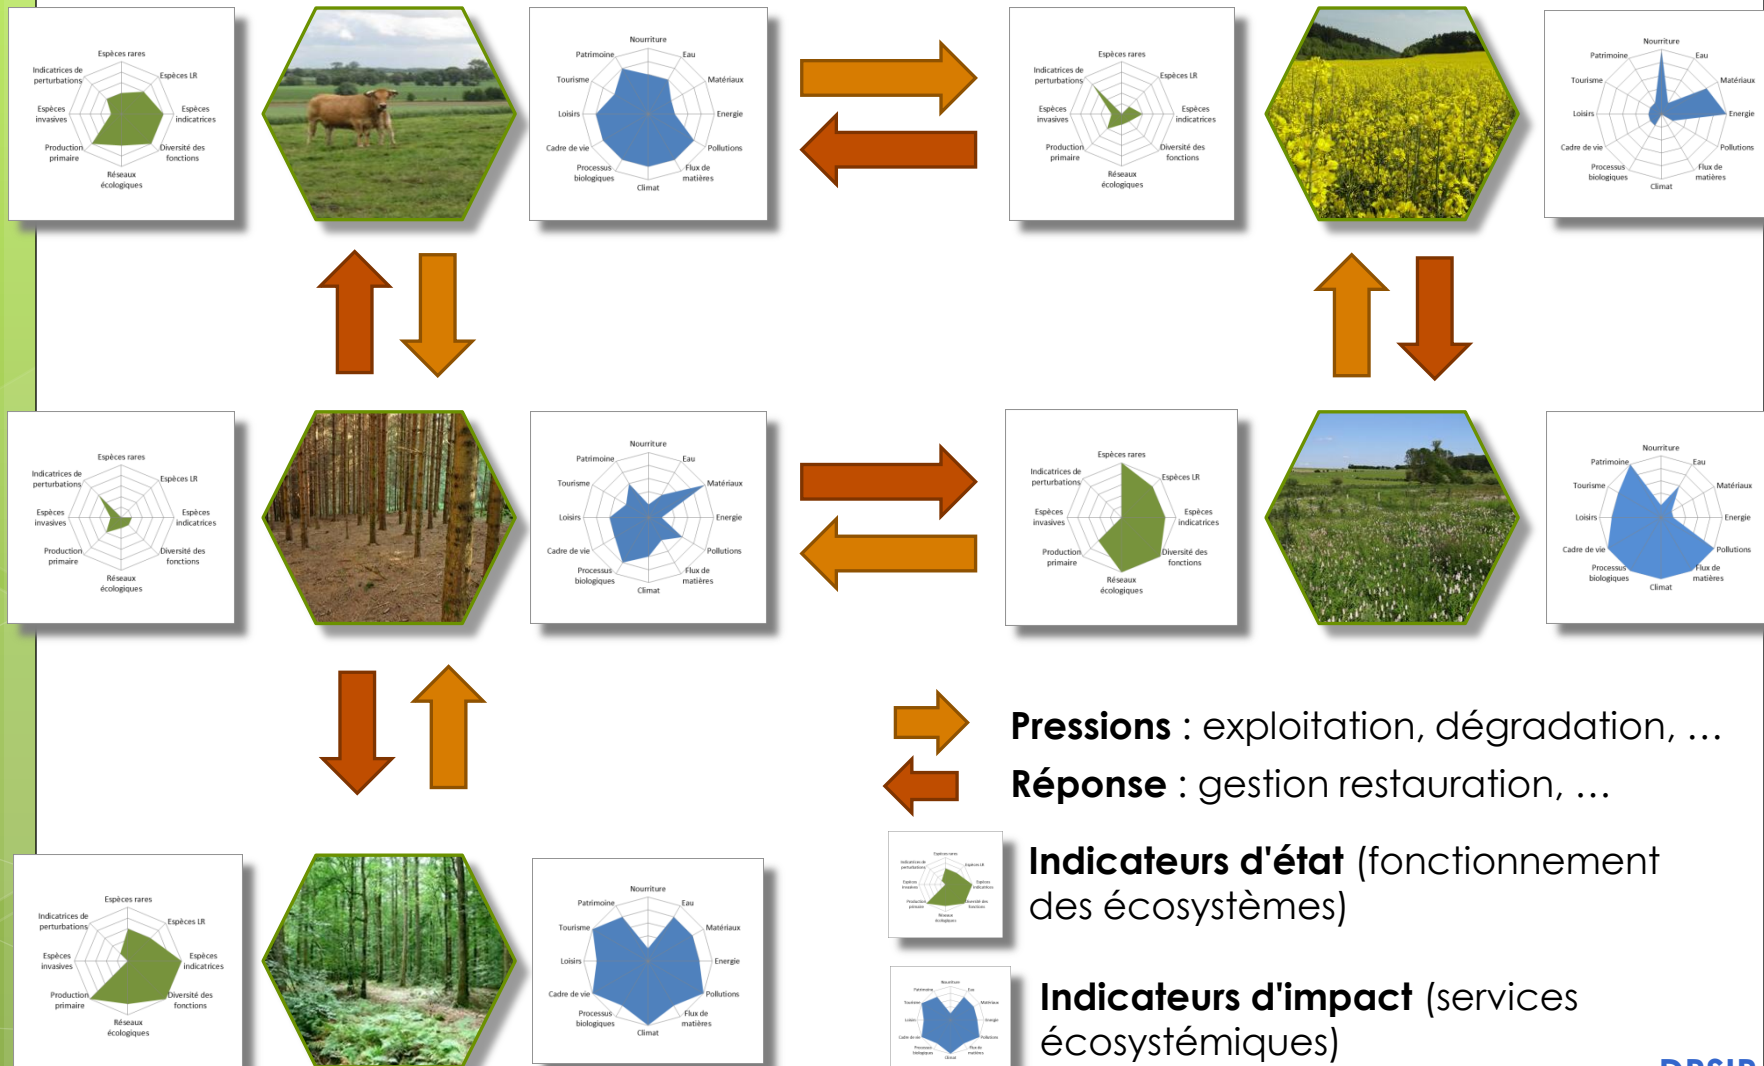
Espèces rares
Espèces LR
Espèces indicatrices
Diversité des fonctions
Réseaux écologiques
Production primaire
Espèces invasives
Indicatrices de perturbations

Nourriture
Eau
Matériaux
Energie
Pollutions
Flux de matières
Climat
Processus biologiques
Cadre de vie
Loisirs
Tourisme
Patrimoine

Espèces rares
Espèces LR
Espèces indicatrices
Diversité des fonctions
Réseaux écologiques
Production primaire
Espèces invasives
Indicatrices de perturbations

Nourriture
Eau
Matériaux
Energie
Pollutions
Flux de matières
Climat
Processus biologiques
Cadre de vie
Loisirs
Tourisme
Patrimoine

Espèces rares
Espèces LR
Espèces indicatrices
Diversité des fonctions
Réseaux écologiques
Production primaire
Espèces invasives
Indicatrices de perturbations

Nourriture
Eau
Matériaux
Energie
Pollutions
Flux de matières
Climat
Processus biologiques
Cadre de vie
Loisirs
Tourisme
Patrimoine

Espèces rares
Espèces LR
Espèces indicatrices
Diversité des fonctions
Réseaux écologiques
Production primaire
Espèces invasives
Indicatrices de perturbations

Nourriture
Eau
Matériaux
Energie
Pollutions
Flux de matières
Climat
Processus biologiques
Cadre de vie
Loisirs
Tourisme
Patrimoine

Espèces rares
Espèces LR
Espèces indicatrices
Diversité des fonctions
Réseaux écologiques
Production primaire
Espèces invasives
Indicatrices de perturbations

Nourriture
Eau
Matériaux
Energie
Pollutions
Flux de matières
Climat
Processus biologiques
Cadre de vie
Loisirs
Tourisme
Patrimoine

**Pressions** : exploitation, dégradation, …
**Réponse** : gestion restauration, …
**Indicateurs d'état** (fonctionnement des écosystèmes)
**Indicateurs d'impact** (services écosystémiques)
DPSIR